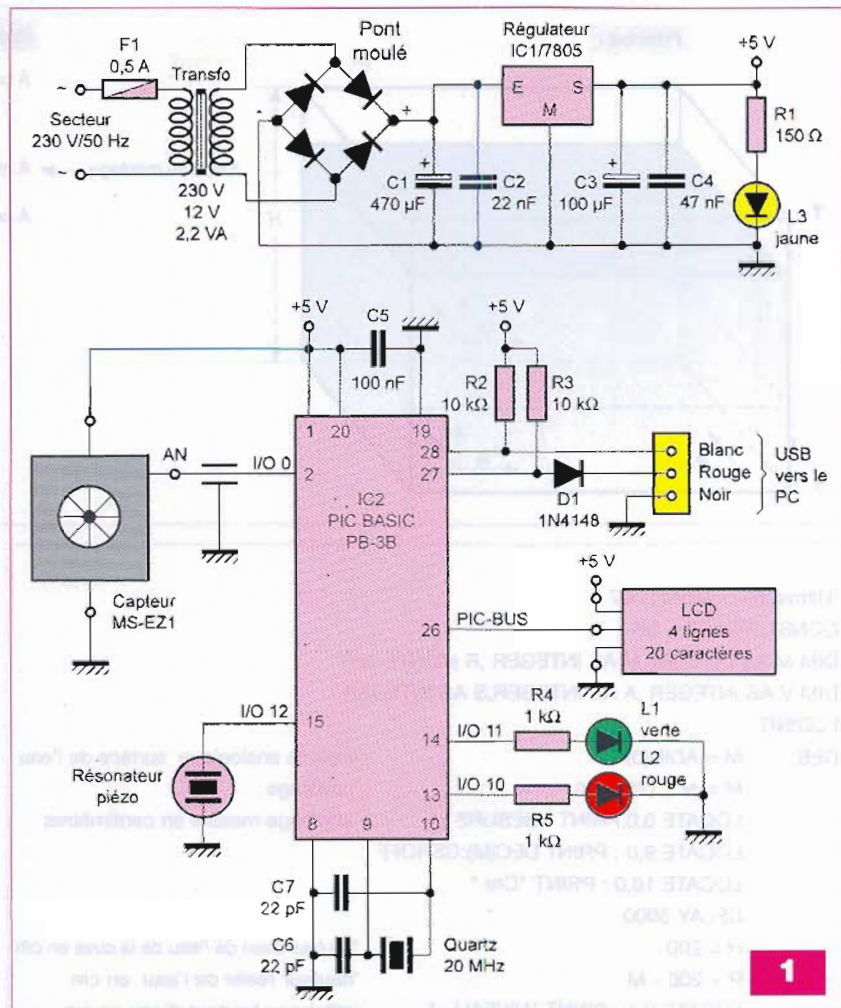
F1
0,5 A
Transfo
Secteur
230 V/50 Hz
230 V
12 V
2,2 VA
Pont
moulé
Régulateur
IC1/7805
E
S
M
+5 V
R1
150 Ω
C1
470 µF
C2
22 nF
C3
100 µF
C4
47 nF
L3
jaune
+5 V
C5
100 nF
+5 V
R2
10 kΩ
R3
10 kΩ
1
20
19
28
27
2
AN
I/O 0
IC2
PIC BASIC
PB-3B
D1
1N4148
Blanc
Rouge
Noir
USB
vers le
PC
Capteur
MS-EZ1
+5 V
PIC-BUS
26
LCD
4 lignes
20 caractères
I/O 12
15
Résonateur
piézo
14
I/O 11
R4
1 kΩ
L1
verte
L2
rouge
13
I/O 10
R5
1 kΩ
8
9
10
C7
22 pF
C6
22 pF
Quartz
20 MHz
1